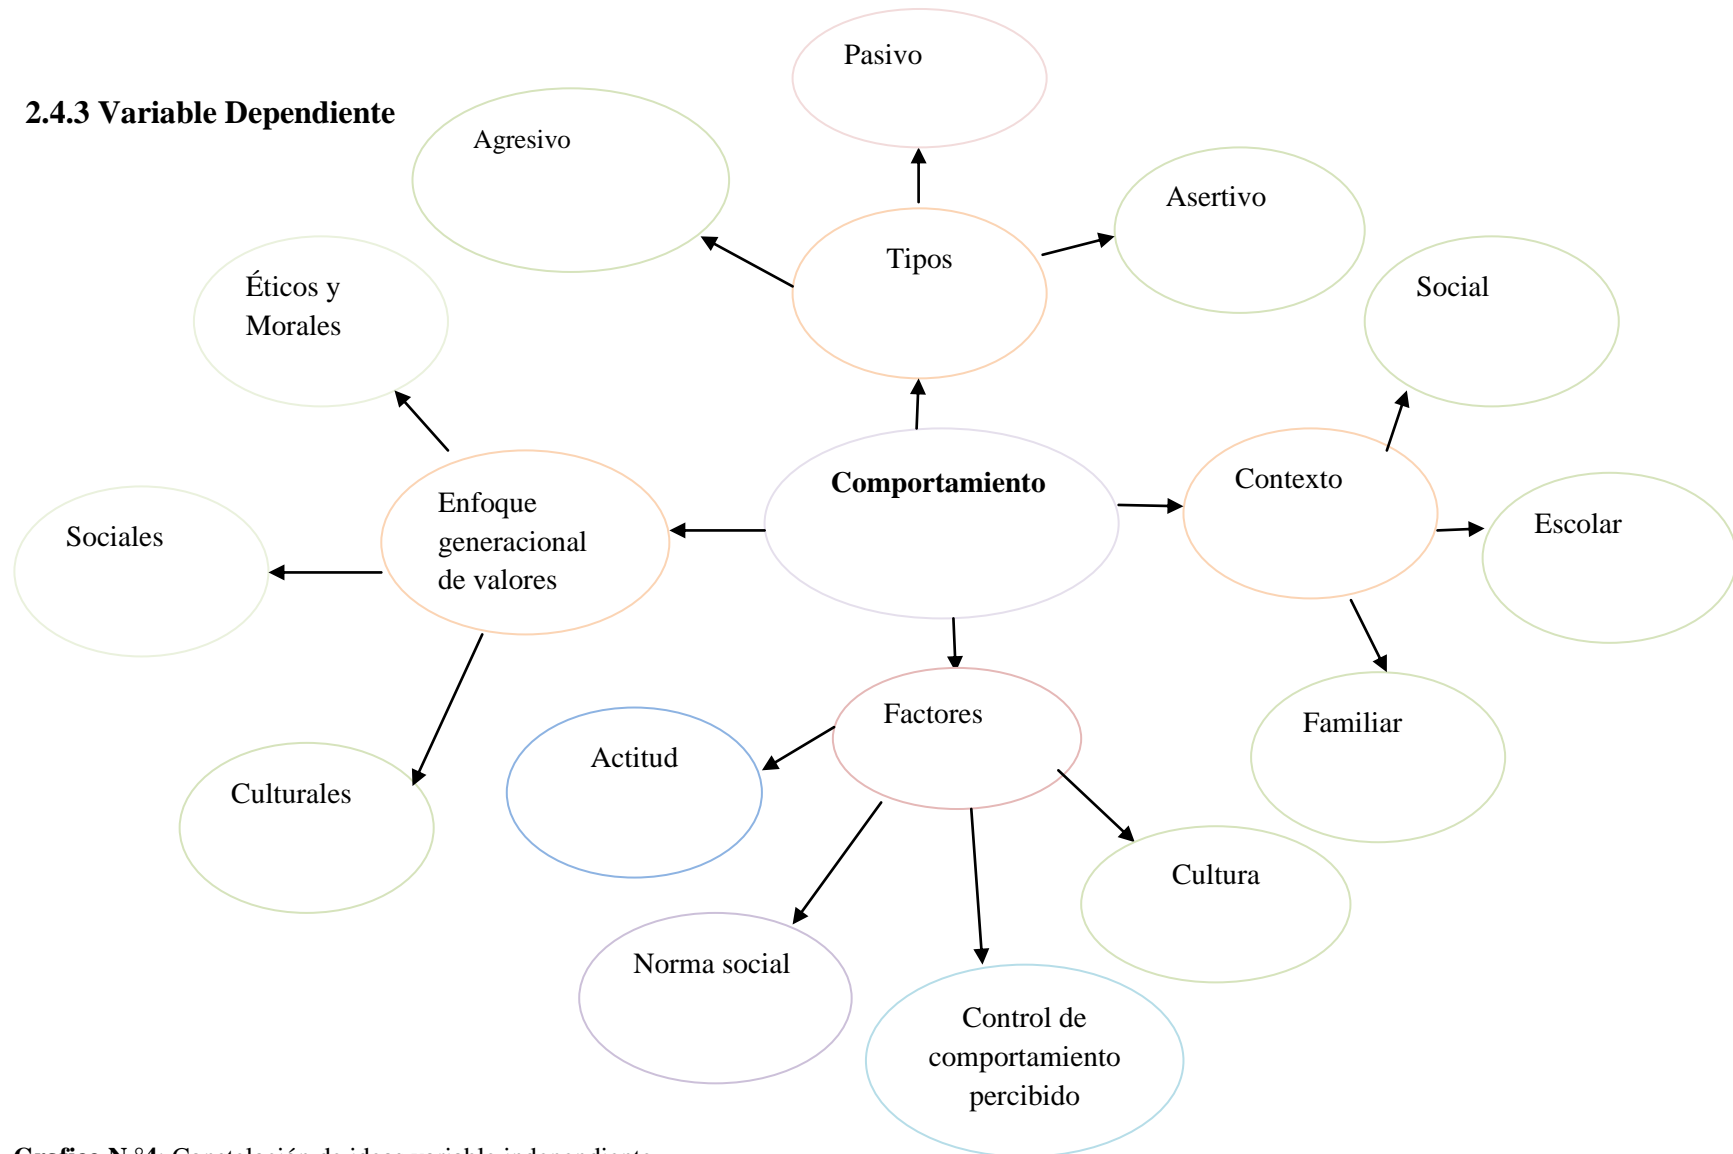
2.4.3 Variable Dependiente

Pasivo

Agresivo

Asertivo

Tipos

Éticos y Morales

Social

Comportamiento

Contexto

Enfoque generacional de valores

Sociales

Escolar

Factores

Familiar

Actitud

Culturales

Cultura

Norma social

Control de comportamiento percibido

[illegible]